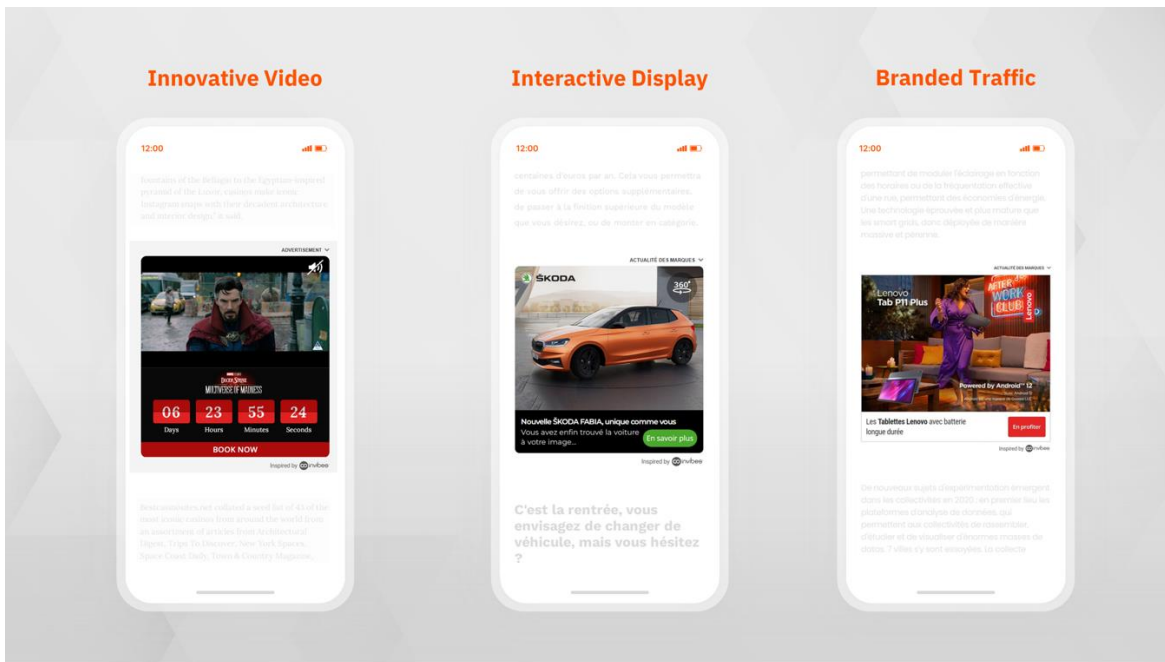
Innovative Video

12:00

fountains of the Bellagio to the Egyptian-inspired pyramid of the Luxor, casinos make iconic Instagram snaps with their decadent architecture and interior design," it said.

ADVERTISEMENT

DOCTOR STRANGE
MULTIVERSE OF MADNESS

| 06 | 23 | 55 | 24 |
|---|---|---|---|
| Days | Hours | Minutes | Seconds |

BOOK NOW

Inspired by invibes

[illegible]

Interactive Display

12:00

centaines d'euros par an. Cela vous permettra de vous offrir des options supplémentaires, de passer à la finition supérieure du modèle que vous désirez, ou de monter en catégorie.

ACTUALITÉ DES MARQUES

ŠKODA

360°

Nouvelle ŠKODA FABIA, unique comme vous
Vous avez enfin trouvé la voiture à votre image...

En savoir plus

Inspired by invibes

C'est la rentrée, vous envisagez de changer de véhicule, mais vous hésitez ?

Branded Traffic

12:00

permettant de moduler l'éclairage en fonction des horaires ou de la fréquentation effective d'une rue, permettant des économies d'énergie. Une technologie éprouvée et plus mature que les smart grids, donc déployée de manière massive et pérenne.

ACTUALITÉ DES MARQUES

Lenovo
Tab P11 Plus

AFTER WORK CLUB

Lenovo

Powered by Android™ 12

Les Tablettes Lenovo avec batterie longue durée

En profiter

Inspired by invibes

De nouveaux sujets d'expérimentation émergent dans les collectivités en 2020 : en premier lieu les plateformes d'analyse de données, qui permettent aux collectivités de rassembler, d'étudier et de visualiser d'énormes masses de datas. 7 villes s'y sont essayées. La collecte